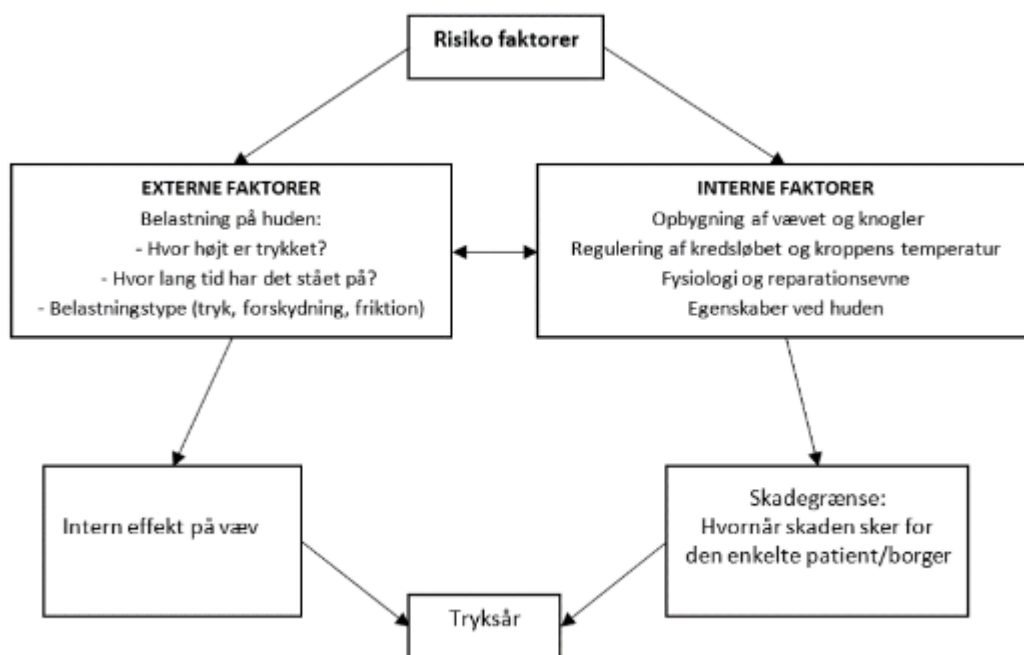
Risiko faktorer

EXTERNE FAKTORER
Belastning på huden:
- Hvor højt er trykket?
- Hvor lang tid har det stået på?
- Belastningstype (tryk, forskydning, friktion)

INTERNE FAKTORER
Opbygning af vævet og knogler
Regulering af kredsløbet og kroppens temperatur
Fysiologi og reparationsevne
Egenskaber ved huden

Intern effekt på væv

Skadegrænse:
Hvornår skaden sker for den enkelte patient/borger

Tryksår